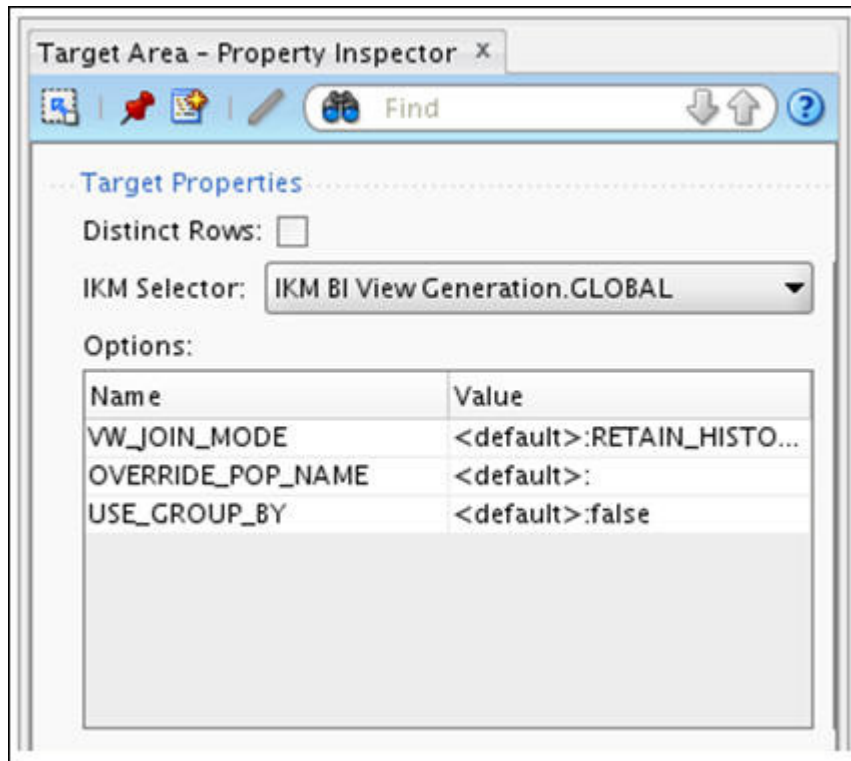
Target Area - Property Inspector ×

Find

Target Properties

Distinct Rows:

IKM Selector: IKM BI View Generation.GLOBAL

Options:

| Name | Value |
|---|---|
| VW_JOIN_MODE | <default>:RETAIN_HISTO... |
| OVERRIDE_POP_NAME | <default>: |
| USE_GROUP_BY | <default>:false |